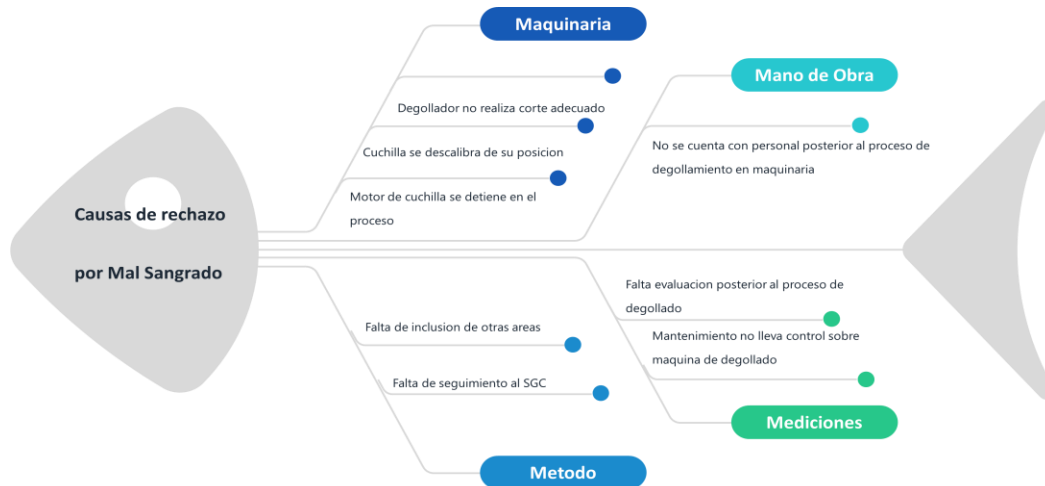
Maquinaria

Degollador no realiza corte adecuado

Cuchilla se descalibra de su posicion

Motor de cuchilla se detiene en el proceso

Mano de Obra

No se cuenta con personal posterior al proceso de degollamiento en maquinaria

Causas de rechazo por Mal Sangrado

Falta de inclusion de otras areas

Falta de seguimiento al SGC

Metodo

Falta evaluacion posterior al proceso de degollado

Mantenimiento no lleva control sobre maquina de degollado

Mediciones